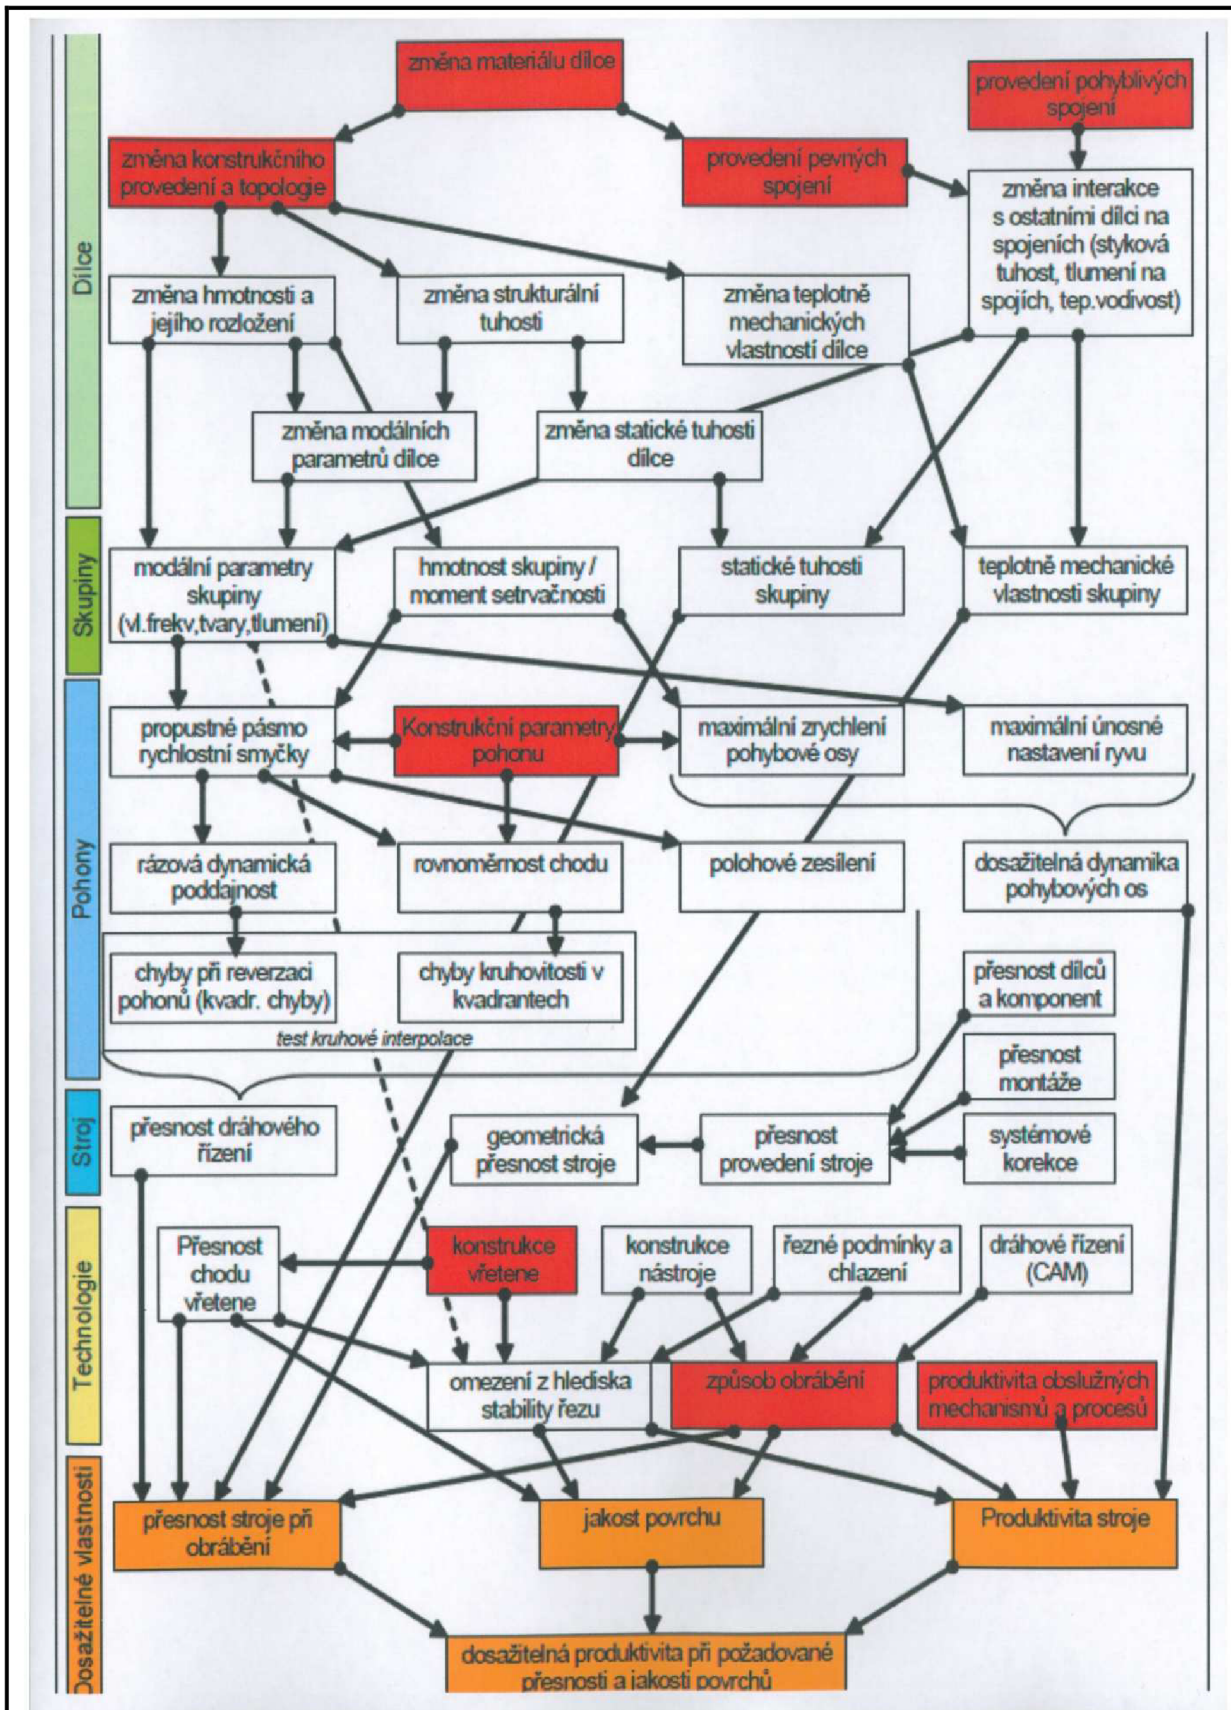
Dílce

změna materiálu dílce

provedení pohyblivých spojení

změna konstrukčního provedení a topologie

provedení pevných spojení

změna interakce s ostatními dílci na spojeních (styková tuhost, tlumení na spojích, tep.vodivost)

změna hmotnosti a jejího rozložení

změna strukturální tuhosti

změna teplotně mechanických vlastností dílce

změna modálních parametrů dílce

změna statické tuhosti dílce

Skupiny

modální parametry skupiny (vl.frekv,tvary,tlumení)

hmotnost skupiny / moment setrvačnosti

statické tuhosti skupiny

teplotně mechanické vlastnosti skupiny

Pohony

propustné pásmo rychlostní smyčky

Konstrukční parametry pohonu

maximální zrychlení pohybové osy

maximální únosné nastavení ryvu

rázová dynamická poddajnost

rovnoměrnost chodu

polohové zesílení

dosažitelná dynamika pohybových os

chyby při reverzaci pohonů (kvadr. chyby)

chyby kruhovitosti v kvadrantech

test kruhové interpolace

přesnost dílců a komponent

přesnost montáže

Stroj

přesnost dráhového řízení

geometrická přesnost stroje

přesnost provedení stroje

systémové korekce

Technologie

Přesnost chodu vřetene

konstrukce vřetene

konstrukce nástroje

řezné podmínky a chlazení

dráhové řízení (CAM)

omezení z hlediska stability řezu

způsob obrábění

produktivita obslužných mechanismů a procesů

Dosažitelné vlastnosti

přesnost stroje při obrábění

jakost povrchu

Produktivita stroje

dosažitelná produktivita při požadované přesnosti a jakosti povrchů